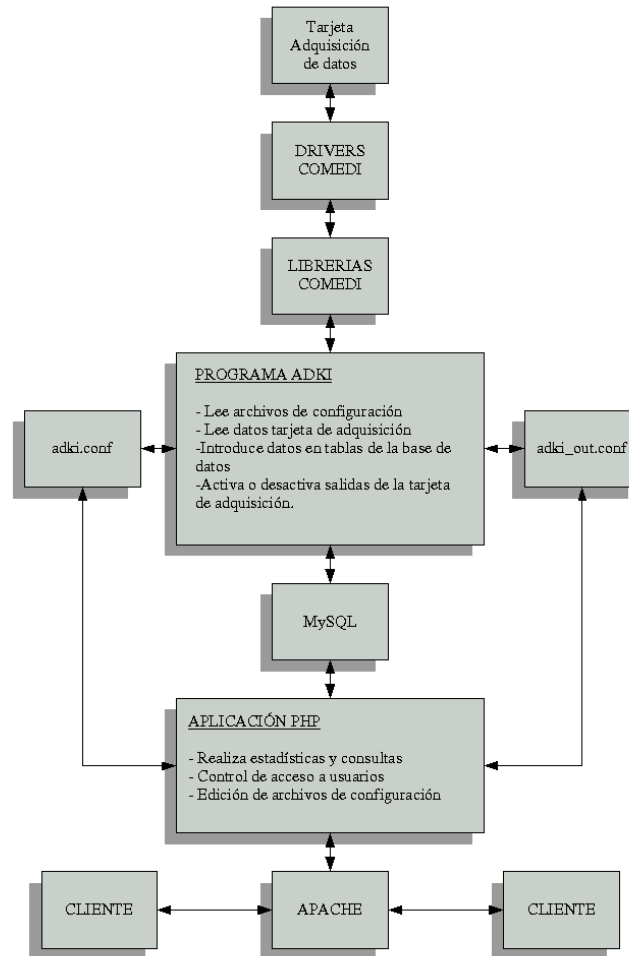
Tarjeta Adquisición de datos

DRIVERS COMEDI

LIBRERIAS COMEDI

PROGRAMA ADKI

- Lee archivos de configuración
- Lee datos tarjeta de adquisición
-Introduce datos en tablas de la base de datos
-Activa o desactiva salidas de la tarjeta de adquisición.

adki.conf

adki_out.conf

MySQL

APLICACIÓN PHP

- Realiza estadísticas y consultas
- Control de acceso a usuarios
- Edición de archivos de configuración

CLIENTE

APACHE

CLIENTE